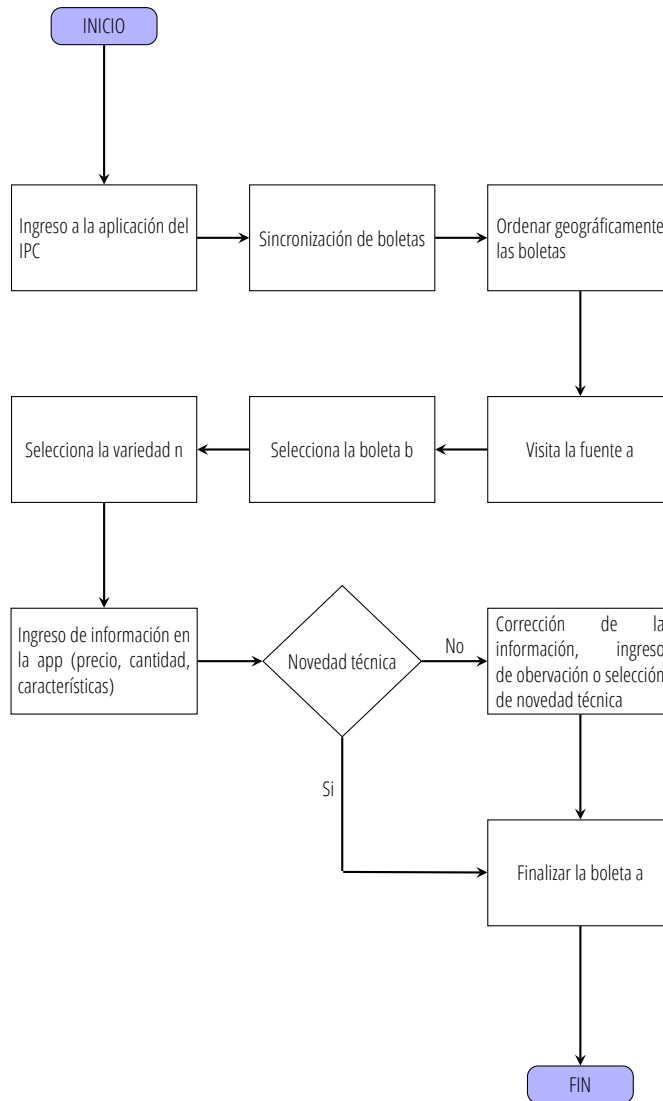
INICIO

Ingreso a la aplicación del IPC

Sincronización de boletas

Ordenar geográficamente las boletas

Visita la fuente a

Selecciona la boleta b

Selecciona la variedad n

Ingreso de información en la app (precio, cantidad, características)

Novedad técnica

No

Corrección de la información, ingreso de observación o selección de novedad técnica

Si

Finalizar la boleta a

FIN